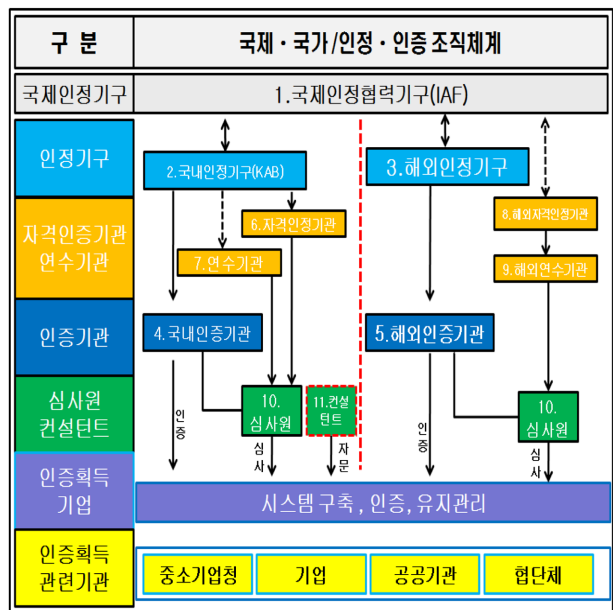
구 분

국제 · 국가/인정 · 인증 조직체계

국제인정기구

1.국제인정협력기구(IAF)

인정기구

2.국내인정기구(KAB)

3.해외인정기구

자격인증기관 연수기관

6.자격인정기관

8.해외자격인정기관

7.연수기관

9.해외연수기관

인증기관

4.국내인증기관

5.해외인증기관

심사원 컨설턴트

10. 심사원

11.컨설턴트

10. 심사원

인증

심사

자문

인증

심사

인증획득 기업

시스템 구축 , 인증, 유지관리

인증획득 관련기관

중소기업청

기업

공공기관

협단체